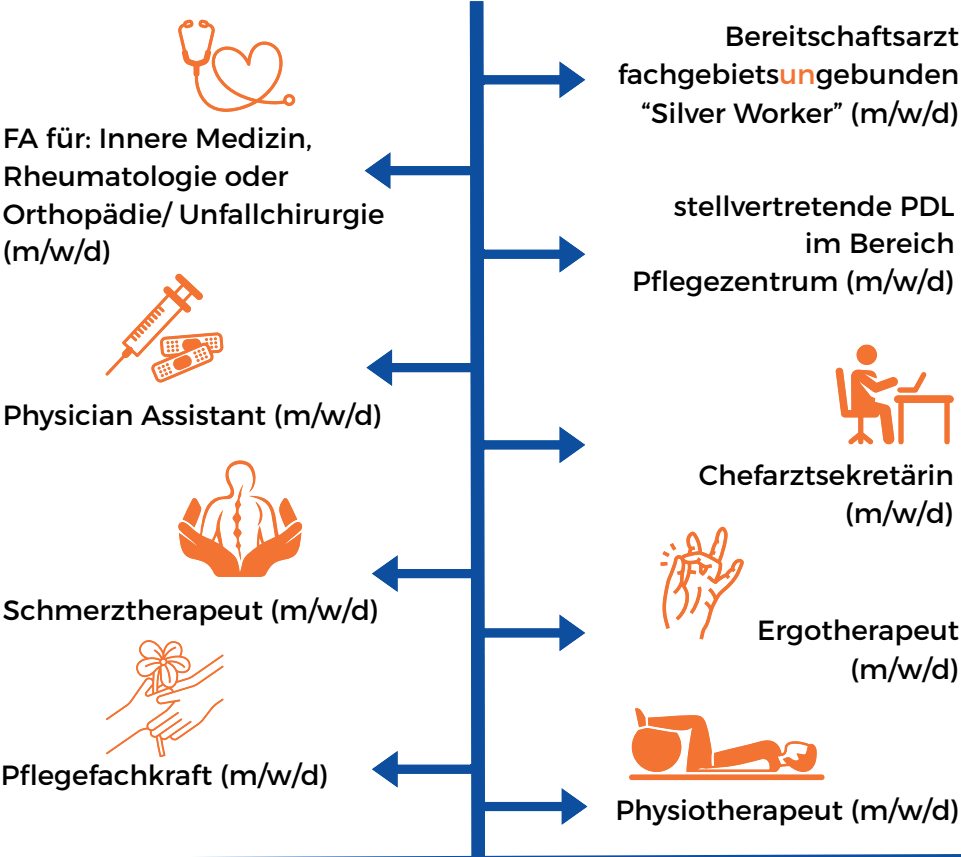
Bereitschaftsarzt fachgebietsungebunden “Silver Worker” (m/w/d)

FA für: Innere Medizin, Rheumatologie oder Orthopädie/ Unfallchirurgie (m/w/d)

stellvertretende PDL im Bereich Pflegezentrum (m/w/d)

Physician Assistant (m/w/d)

Chefarztsekretärin (m/w/d)

Schmerztherapeut (m/w/d)

Ergotherapeut (m/w/d)

Pflegefachkraft (m/w/d)

Physiotherapeut (m/w/d)